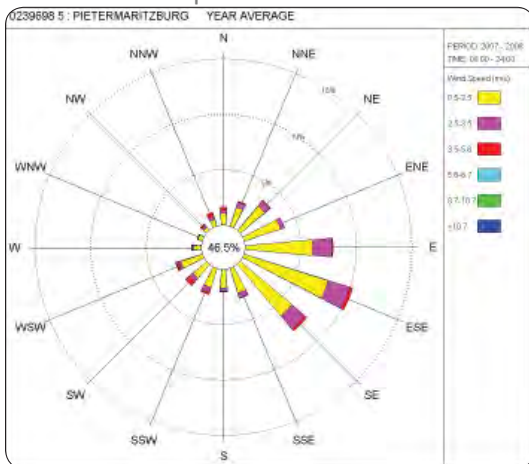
0239698 5 : PIETERMARITZBURG YEAR AVERAGE

N
NNE
NE
ENE
E
ESE
SE
SSE
S
SSW
SW
WSW
W
WNW
NW
NNW

15%
10%
5%
46.5%

PERIOD 2007 - 2008
TIME: 00:00 - 24:00

Wind Speed (m/s)
0.5-2.5
2.5-3.5
3.5-5.6
5.6-8.7
8.7-10.7
>10.7